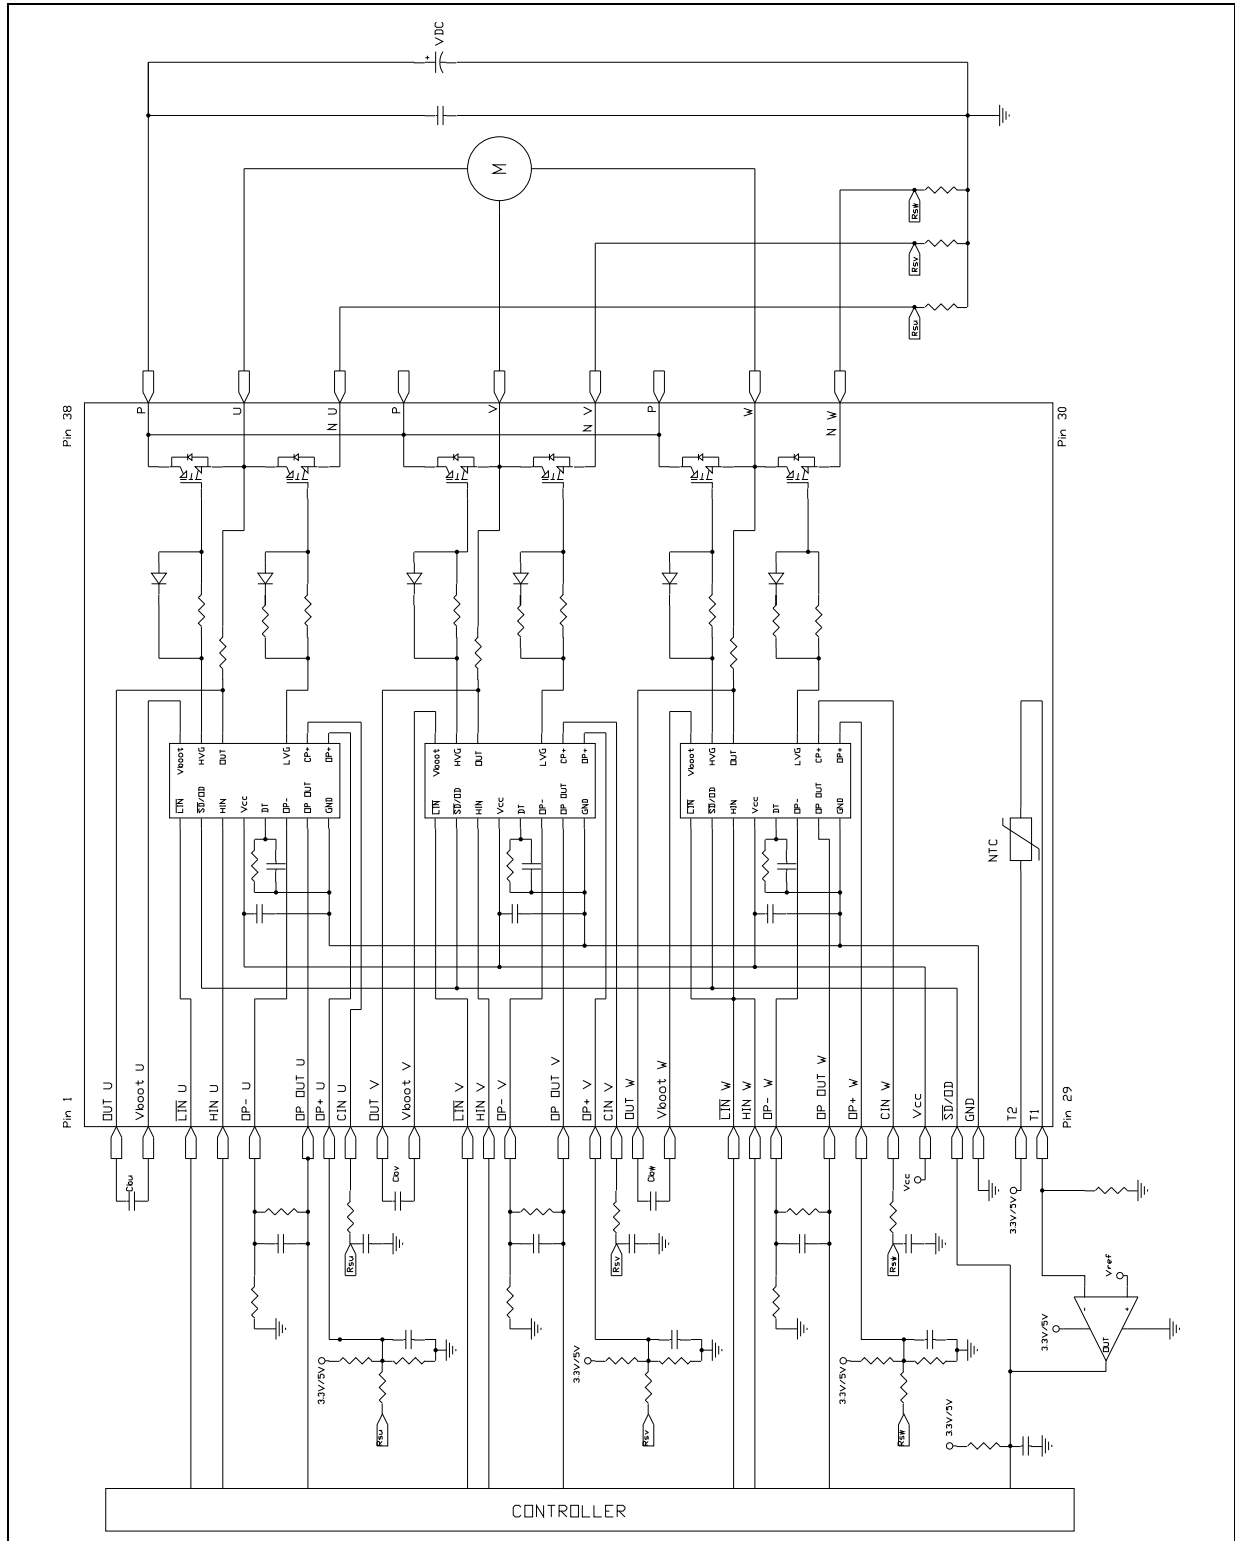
VDC

M

Rsw
Rsv
Rsu

P U N U P V N V P W N W

Pin 38
Pin 30

Vboot HVG OUT LVG CP+ OP+
$\overline{LIN}$ $\overline{SD}$/OD HIN Vcc DT OP- OP OUT GND

Vboot HVG OUT LVG CP+ OP+
$\overline{LIN}$ $\overline{SD}$/OD HIN Vcc DT OP- OP OUT GND

Vboot HVG OUT LVG CP+ OP+
$\overline{LIN}$ $\overline{SD}$/OD HIN Vcc DT OP- OP OUT GND

NTC

Pin 1
Pin 29

OUT U
Vboot U
$\overline{LIN}$ U
HIN U
OP- U
OP OUT U
OP+ U
CIN U
OUT V
Vboot V
$\overline{LIN}$ V
HIN V
OP- V
OP OUT V
OP+ V
CIN V
OUT W
Vboot W
$\overline{LIN}$ W
HIN W
OP- W
OP OUT W
OP+ W
CIN W
Vcc
$\overline{SD}$/OD
GND
T2
T1

Cbu
Cbv
Cbw
Vcc
Rsu
Rsv
Rsw
33V/5V
Vref
33V/5V
OUT
33V/5V
Rsu
33V/5V
Rsv
33V/5V
Rsw
33V/5V

CONTROLLER